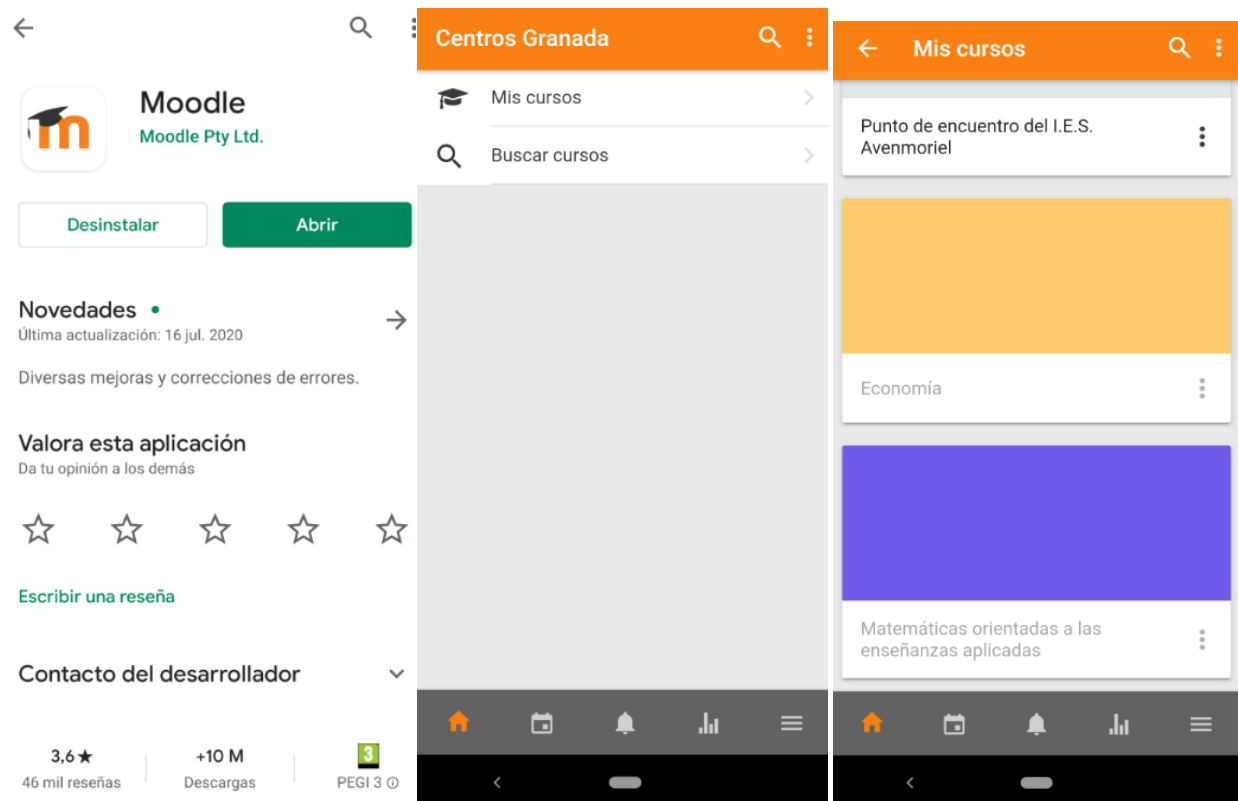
Moodle
Moodle Pty Ltd.

Desinstalar
Abrir

Novedades •
Última actualización: 16 jul. 2020

Diversas mejoras y correcciones de errores.

Valora esta aplicación
Da tu opinión a los demás

Escribir una reseña

Contacto del desarrollador

3,6★
46 mil reseñas
+10 M
Descargas
3
PEGI 3

Centros Granada
Mis cursos
Buscar cursos

Mis cursos
Punto de encuentro del I.E.S. Avenmoriel
Economía
Matemáticas orientadas a las enseñanzas aplicadas